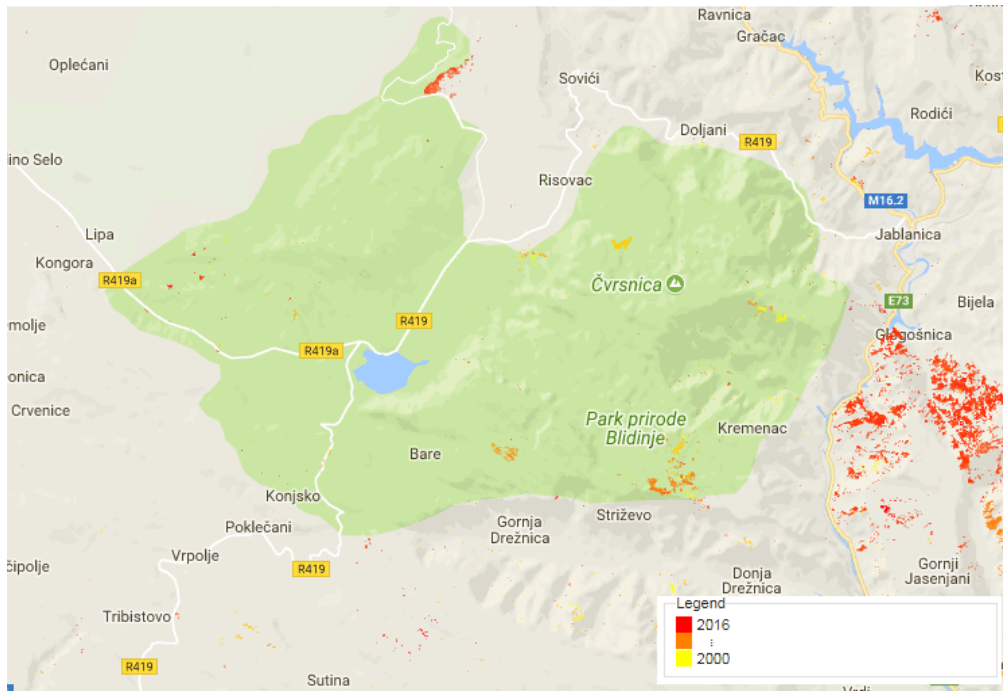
Ravnica
Gračac
Kost
Oplećani
Sovići
Rodići
Doljani
R419
ino Selo
Risovac
M16.2
Lipa
Jablanica
Kongora
R419a
Čvrsnica
E73
Bijela
R419
Glogošnica
molje
R419a
onica
Crvenice
Park prirode Blidinje
Kremenac
Bare
Konjsko
Poklečani
Gornja Drežnica
Striževo
Vrpolje
čipolje
R419
Donja Drežnica
Gornji Jasenjani
Tribistovo
Legend
2016
⋮
2000
R419
Sutina